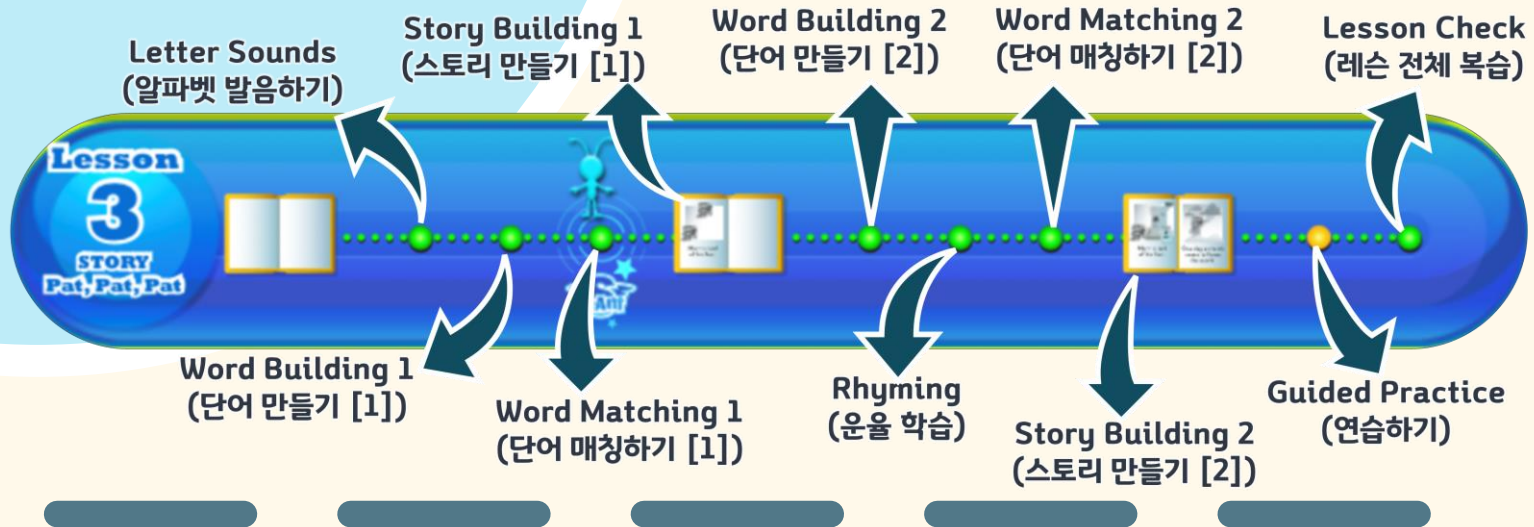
Story Building 1
(스토리 만들기 [1])

Word Building 2
(단어 만들기 [2])

Word Matching 2
(단어 매칭하기 [2])

Lesson Check
(레슨 전체 복습)

Letter Sounds
(알파벳 발음하기)

Lesson
3
STORY
Pat, Pat, Pat

Word Building 1
(단어 만들기 [1])

Word Matching 1
(단어 매칭하기 [1])

Rhyming
(운율 학습)

Story Building 2
(스토리 만들기 [2])

Guided Practice
(연습하기)